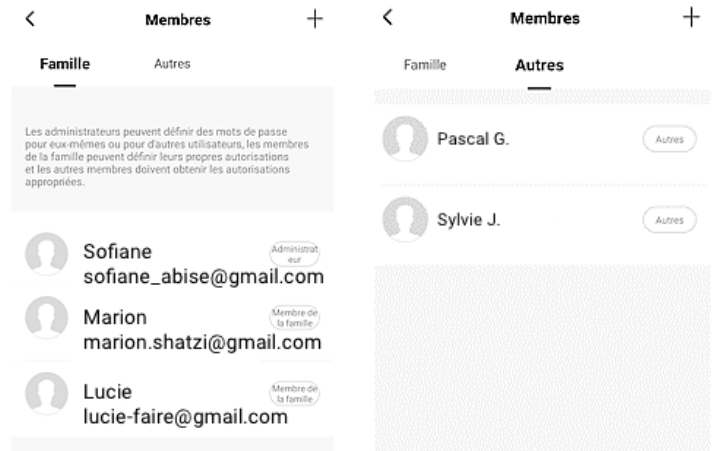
<

Membres

+

Famille

Autres

Les administrateurs peuvent définir des mots de passe pour eux-mêmes ou pour d'autres utilisateurs, les membres de la famille peuvent définir leurs propres autorisations et les autres membres doivent obtenir les autorisations appropriées.

Sofiane
sofiane_abise@gmail.com

Administrateur

Marion
marion.shatzi@gmail.com

Membre de la famille

Lucie
lucie-faire@gmail.com

Membre de la famille

<

Membres

+

Famille

Autres

Pascal G.

Autres

Sylvie J.

Autres